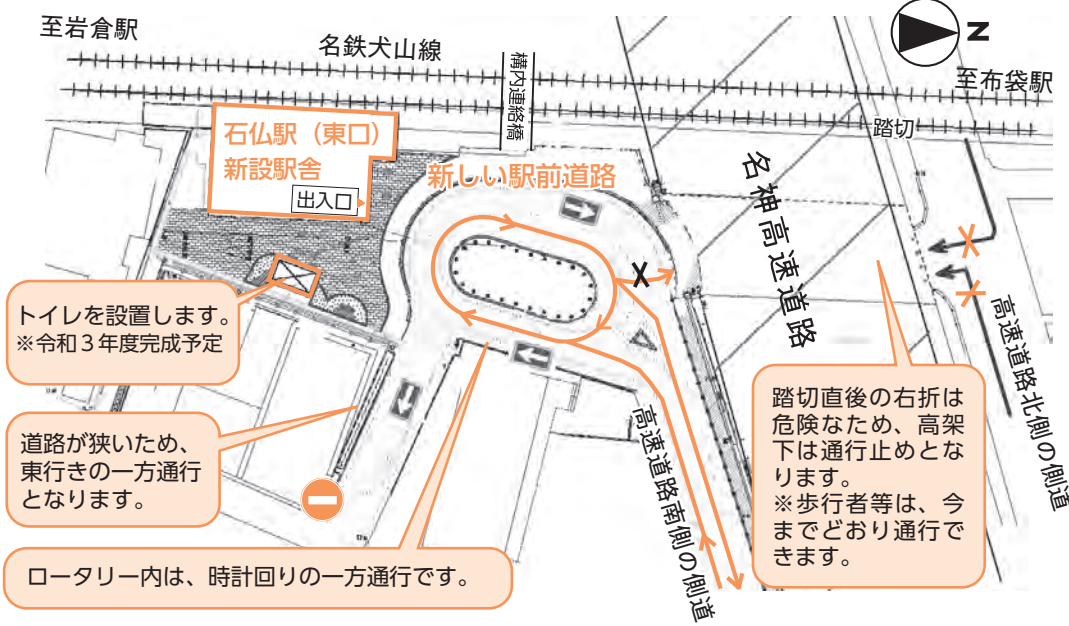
至岩倉駅

名鉄犬山線

構内連絡橋

N

至布袋駅

踏切

石仏駅（東口）
新設駅舎

出入口

新しい駅前道路

名神高速道路

トイレを設置します。
※令和３年度完成予定

道路が狭いため、東行きの一方通行となります。

ロータリー内は、時計回りの一方通行です。

高速道路南側の側道

踏切直後の右折は危険なため、高架下は通行止めとなります。
※歩行者等は、今までどおり通行できます。

高速道路北側の側道